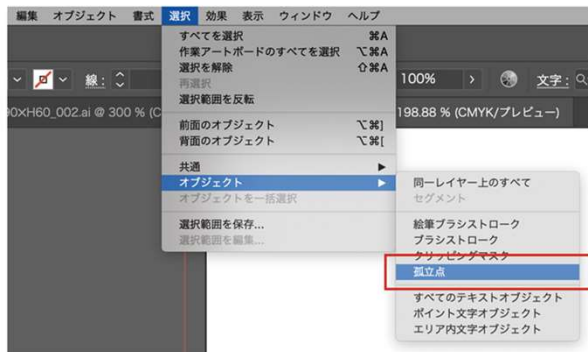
編集 オブジェクト 書式 選択 効果 表示 ウィンドウ ヘルプ

すべてを選択 ⌘A
作業アートボードのすべてを選択 ⌥⌘A
選択を解除 ⇧⌘A
再選択
選択範囲を反転

前面のオブジェクト ⌥⌘]
背面のオブジェクト ⌥⌘[

共通
オブジェクト
オブジェクトを一括選択

選択範囲を保存...
選択範囲を編集...

同一レイヤー上のすべて
セグメント

絵筆ブラシストローク
ブラシストローク
クリッピングマスク
孤立点

すべてのテキストオブジェクト
ポイント文字オブジェクト
エリア内文字オブジェクト

線: ⌃
100%
文字: Q
0×H60_002.ai @ 300 % (C
198.88 % (CMYK/プレビュー)